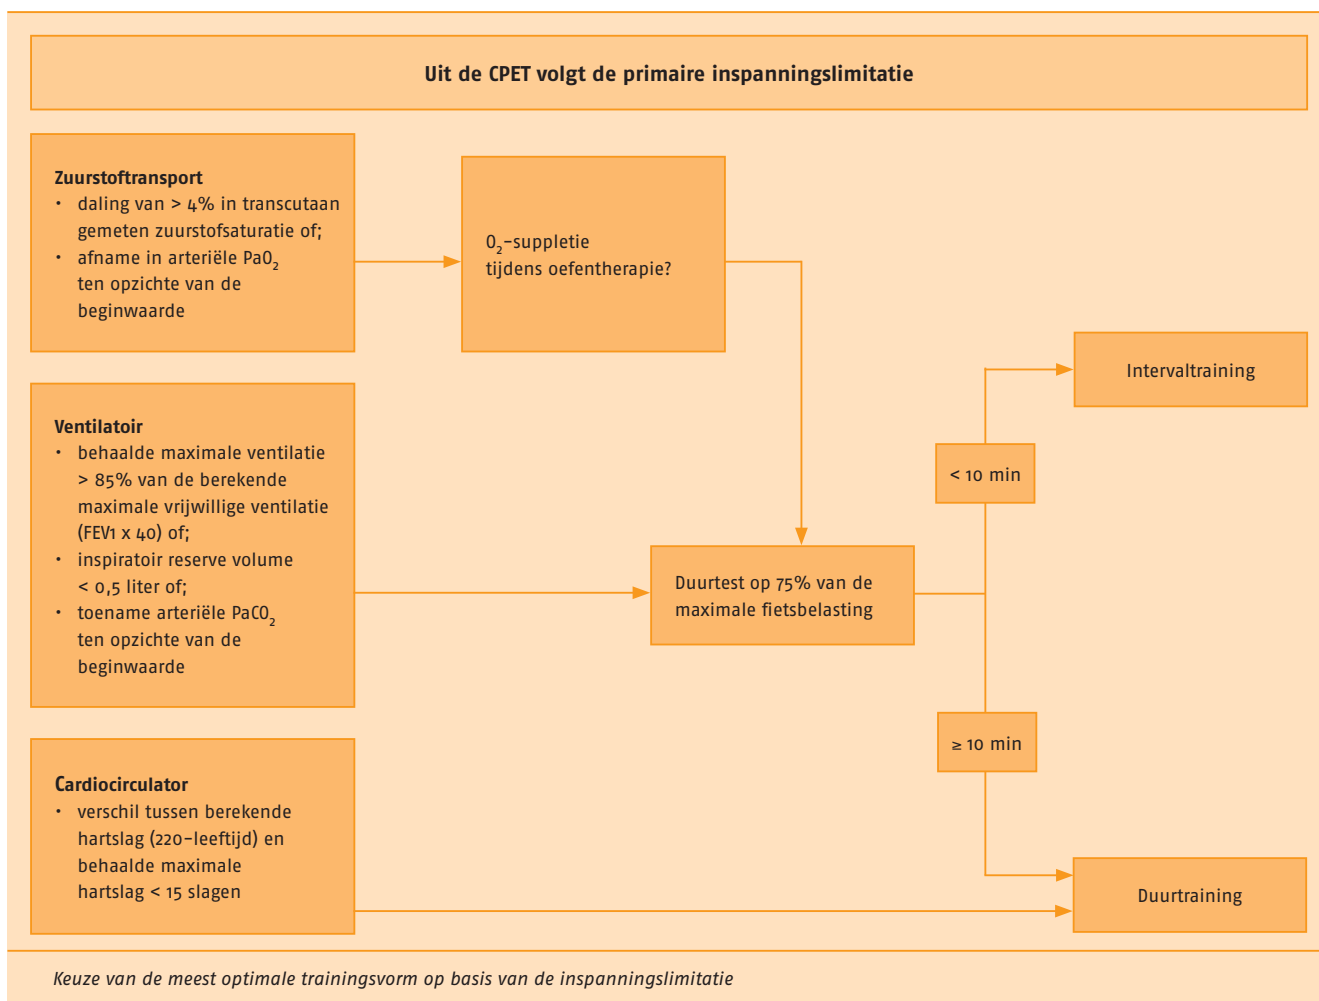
Uit de CPET volgt de primaire inspanningslimitatie

**Zuurstoftransport**
• daling van > 4% in transcutaan gemeten zuurstofsaturatie of;
• afname in arteriële Pa$0_2$ ten opzichte van de beginwaarde

$0_2$-suppletie tijdens oefentherapie?

Intervaltraining

**Ventilatoir**
• behaalde maximale ventilatie > 85% van de berekende maximale vrijwillige ventilatie (FEV1 x 40) of;
• inspiratoir reserve volume < 0,5 liter of;
• toename arteriële Pa$C0_2$ ten opzichte van de beginwaarde

< 10 min

Duurtest op 75% van de maximale fietsbelasting

≥ 10 min

**Cardiocirculator**
• verschil tussen berekende hartslag (220-leeftijd) en behaalde maximale hartslag < 15 slagen

Duurtraining

Keuze van de meest optimale trainingsvorm op basis van de inspanningslimitatie